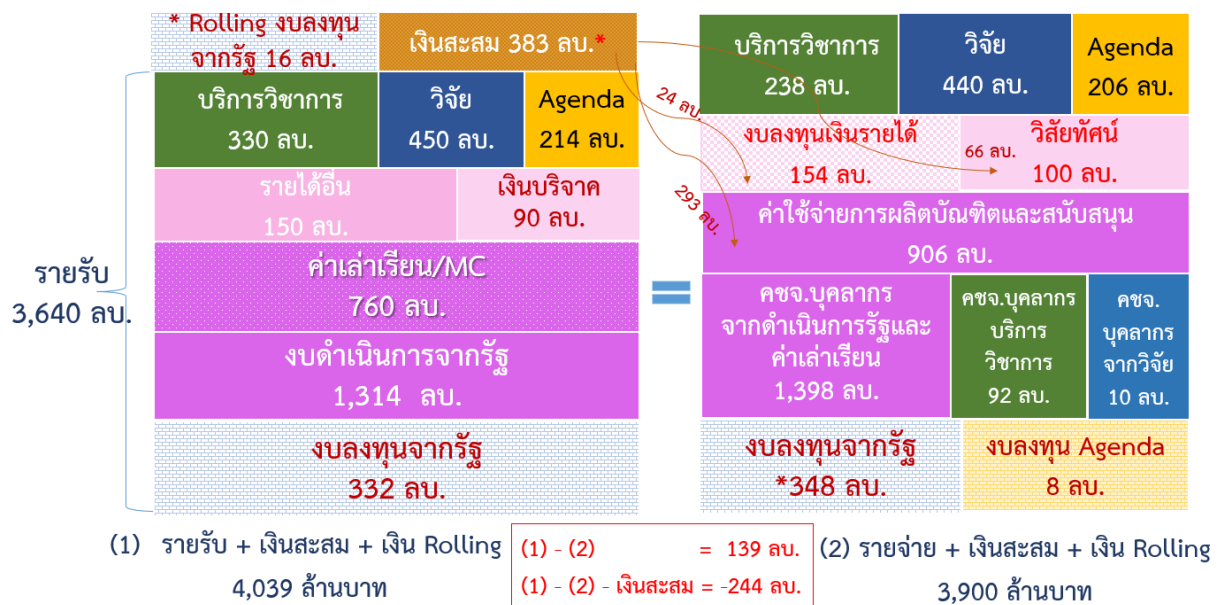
* Rolling งบลงทุนจากรัฐ 16 ลบ.

เงินสะสม 383 ลบ.*

บริการวิชาการ 330 ลบ.

วิจัย 450 ลบ.

Agenda 214 ลบ.

รายได้อื่น 150 ลบ.

เงินบริจาค 90 ลบ.

ค่าเล่าเรียน/MC 760 ลบ.

งบดำเนินการจากรัฐ 1,314 ลบ.

งบลงทุนจากรัฐ 332 ลบ.

รายรับ 3,640 ลบ.

=

บริการวิชาการ 238 ลบ.

วิจัย 440 ลบ.

Agenda 206 ลบ.

24 ลบ.

งบลงทุนเงินรายได้ 154 ลบ.

66 ลบ.

วิสัยทัศน์ 100 ลบ.

293 ลบ.

ค่าใช้จ่ายการผลิตบัณฑิตและสนับสนุน 906 ลบ.

คชจ.บุคลากรจากดำเนินการรัฐและค่าเล่าเรียน 1,398 ลบ.

คชจ.บุคลากรบริการวิชาการ 92 ลบ.

คชจ.บุคลากรจากวิจัย 10 ลบ.

งบลงทุนจากรัฐ *348 ลบ.

งบลงทุน Agenda 8 ลบ.

(1) รายรับ + เงินสะสม + เงิน Rolling 4,039 ล้านบาท

(1) - (2) = 139 ลบ.
(1) - (2) - เงินสะสม = -244 ลบ.

(2) รายจ่าย + เงินสะสม + เงิน Rolling 3,900 ล้านบาท